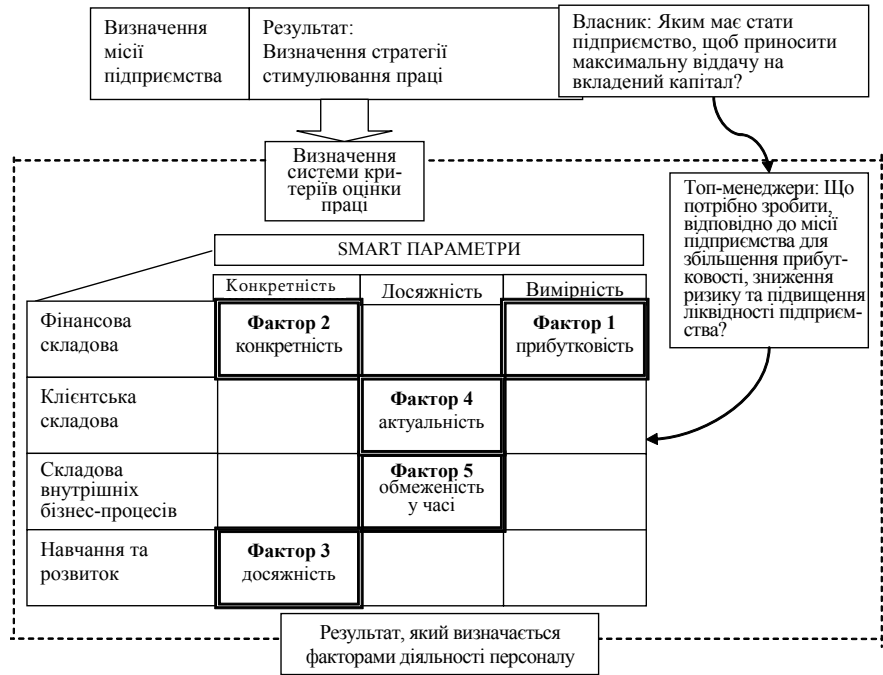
| Визначення місії підприємства | Результат: Визначення стратегії стимулювання праці |
|---|---|

Власник: Яким має стати підприємство, щоб приносити максимальну віддачу на вкладений капітал?

Визначення системи критеріїв оцінки праці

Топ-менеджери: Що потрібно зробити, відповідно до місії підприємства для збільшення прибутковості, зниження ризику та підвищення ліквідності підприємства?

SMART ПАРАМЕТРИ

| | Конкретність | Досяжність | Вимірність |
|---|---|---|---|
| Фінансова складова | **Фактор 2** конкретність | | **Фактор 1** прибутковість |
| Клієнтська складова | | **Фактор 4** актуальність | |
| Складова внутрішніх бізнес-процесів | | **Фактор 5** обмеженість у часі | |
| Навчання та розвиток | **Фактор 3** досяжність | | |

Результат, який визначається факторами діяльності персоналу